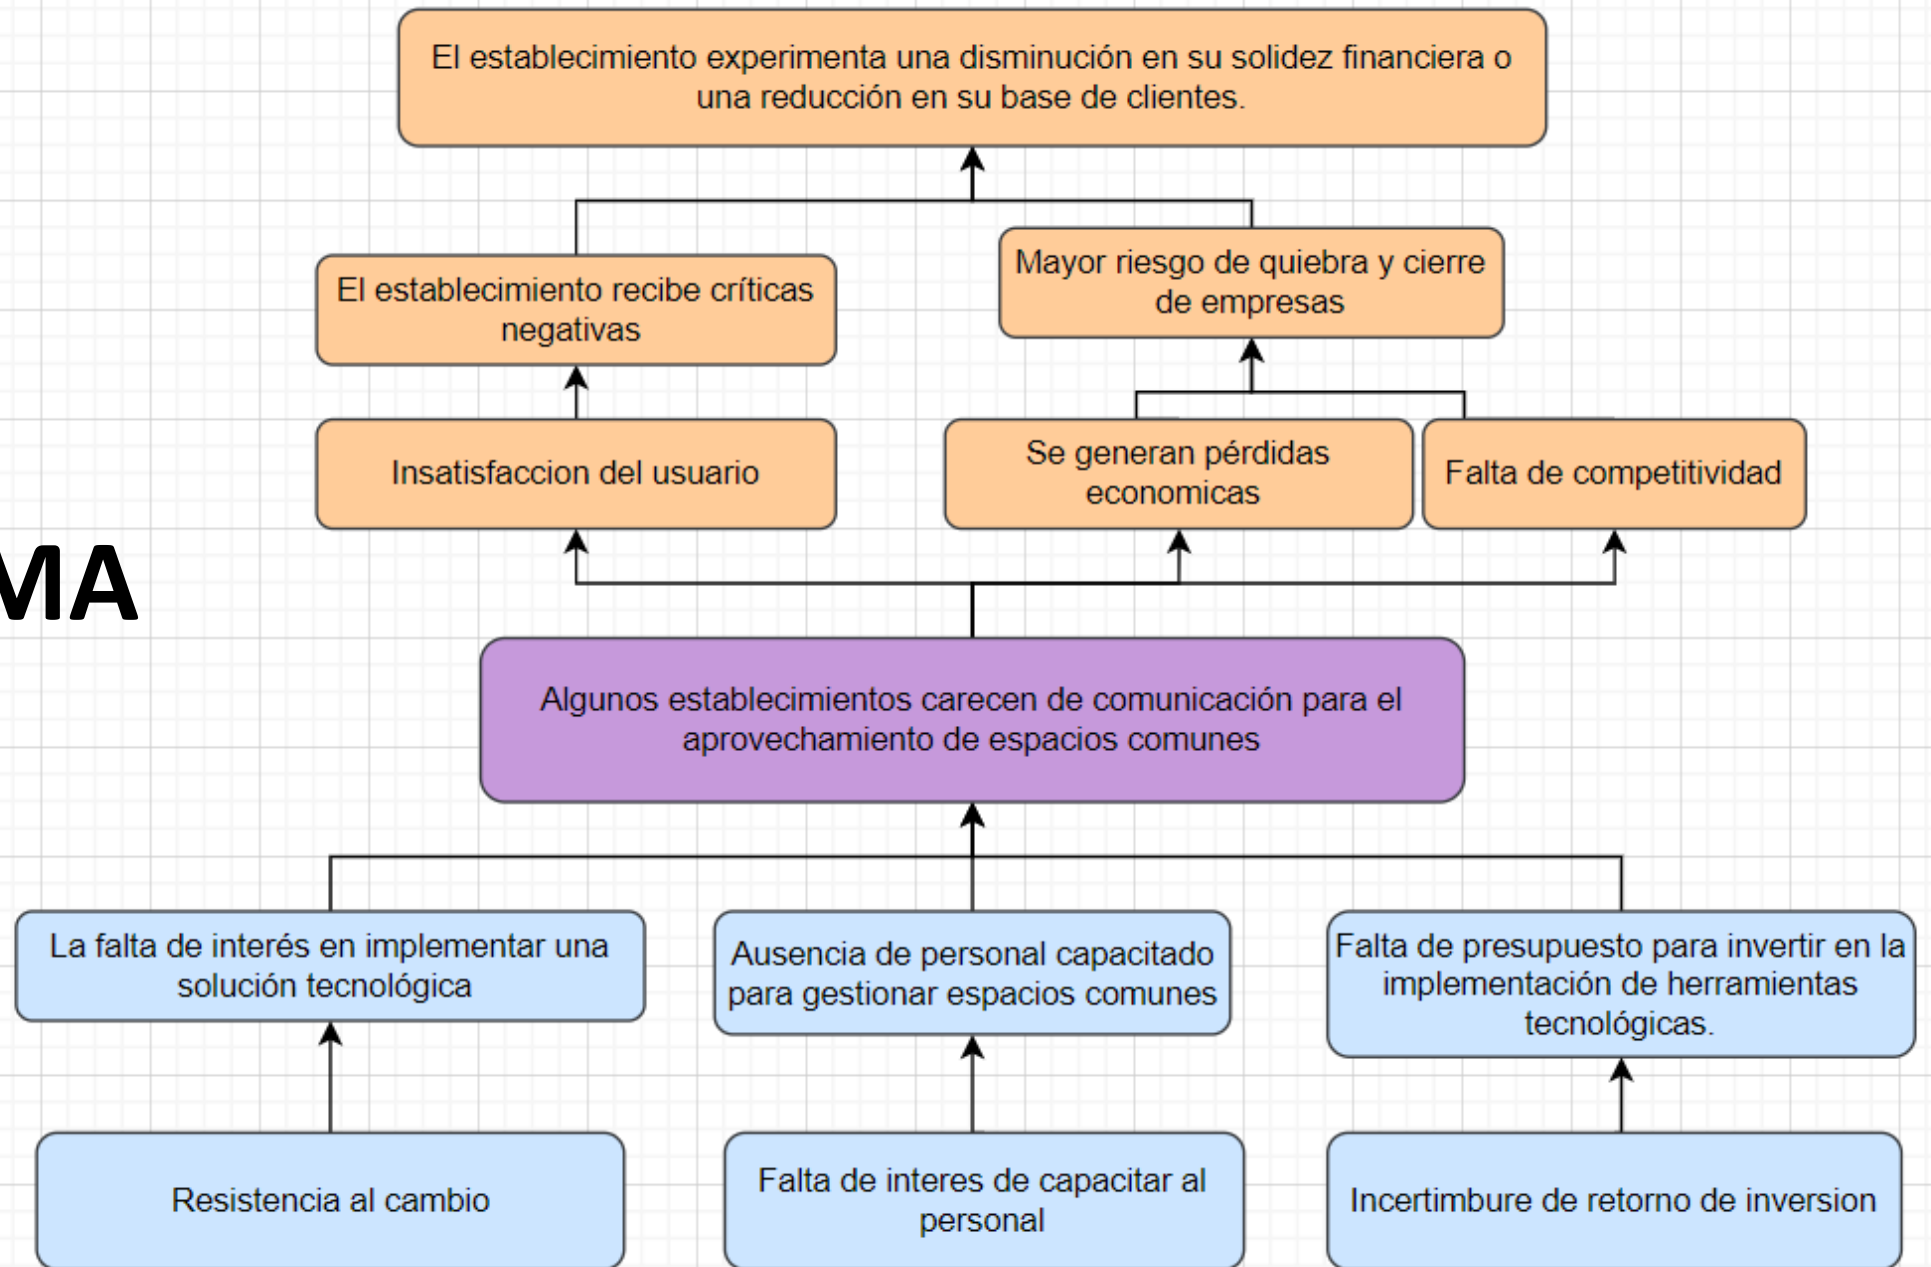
El establecimiento experimenta una disminución en su solidez financiera o una reducción en su base de clientes.

El establecimiento recibe críticas negativas

Mayor riesgo de quiebra y cierre de empresas

Insatisfaccion del usuario

Se generan pérdidas economicas

Falta de competitividad

MA

Algunos establecimientos carecen de comunicación para el aprovechamiento de espacios comunes

La falta de interés en implementar una solución tecnológica

Ausencia de personal capacitado para gestionar espacios comunes

Falta de presupuesto para invertir en la implementación de herramientas tecnológicas.

Resistencia al cambio

Falta de interes de capacitar al personal

Incertimbure de retorno de inversion